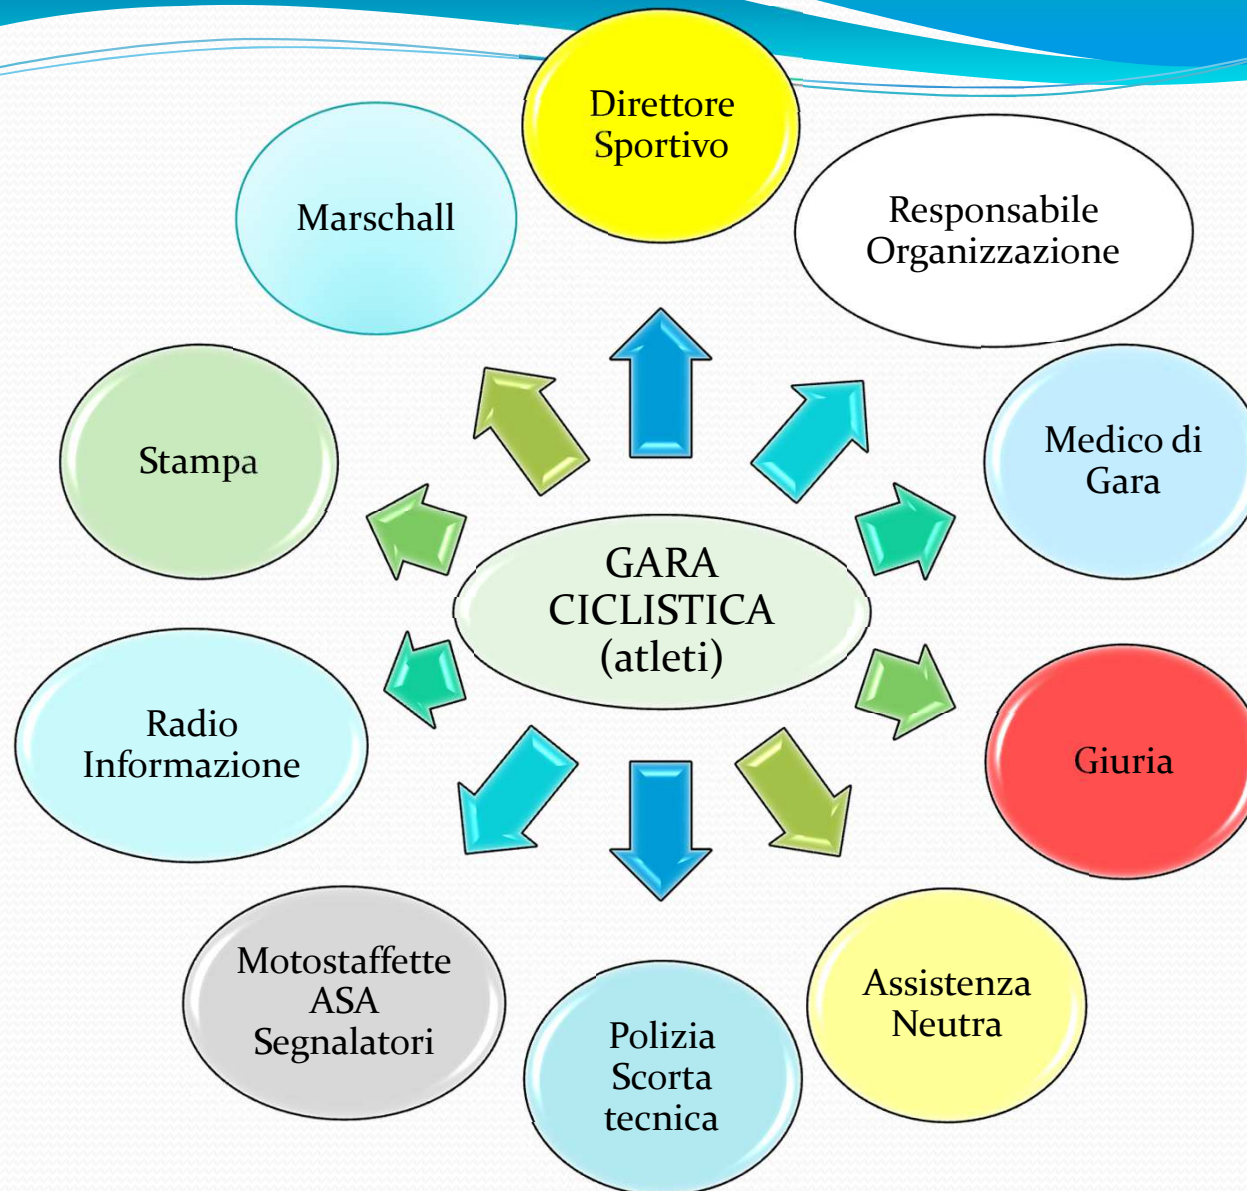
Direttore Sportivo

Marschall

Responsabile Organizzazione

Stampa

Medico di Gara

GARA CICLISTICA (atleti)

Radio Informazione

Giuria

Motostaffette ASA Segnalatori

Polizia Scorta tecnica

Assistenza Neutra